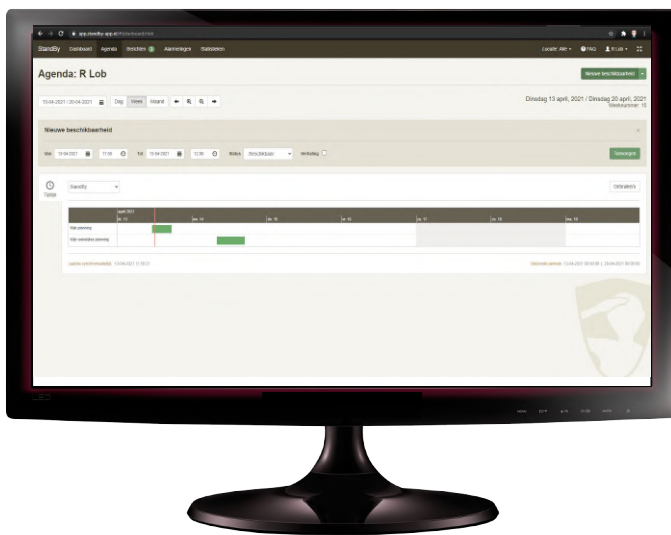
app.standby-app.nl

StandBy Dashboard Agenda Berichten 3 Alarmeringen Statistieken

Locatie: Alle FAQ R Lob

Agenda: R Lob

Nieuwe beschikbaarheid

13-04-2021 / 20-04-2021 Dag Week Maand

Dinsdag 13 april, 2021 / Dinsdag 20 april, 2021
Weeknummer: 15

Nieuwe beschikbaarheid

Van 13-04-2021 17:00 Tot 13-04-2021 12:00 Status Beschikbaar Herhaling

Toevoegen

Opties

StandBy

Ontruimers

april 2021

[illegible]

Vaste planning

Vaste wekelijkse planning

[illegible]

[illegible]